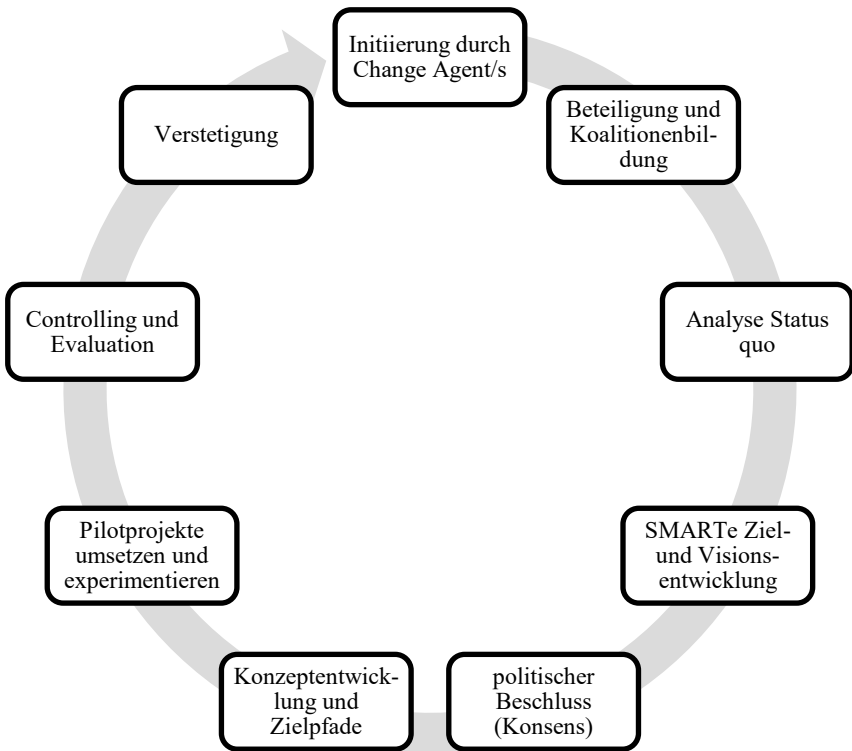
Initiierung durch Change Agent/s

Beteiligung und Koalitionenbildung

Analyse Status quo

SMARTe Ziel- und Visionsentwicklung

politischer Beschluss (Konsens)

Konzeptentwicklung und Zielpfade

Pilotprojekte umsetzen und experimentieren

Controlling und Evaluation

Verstetigung